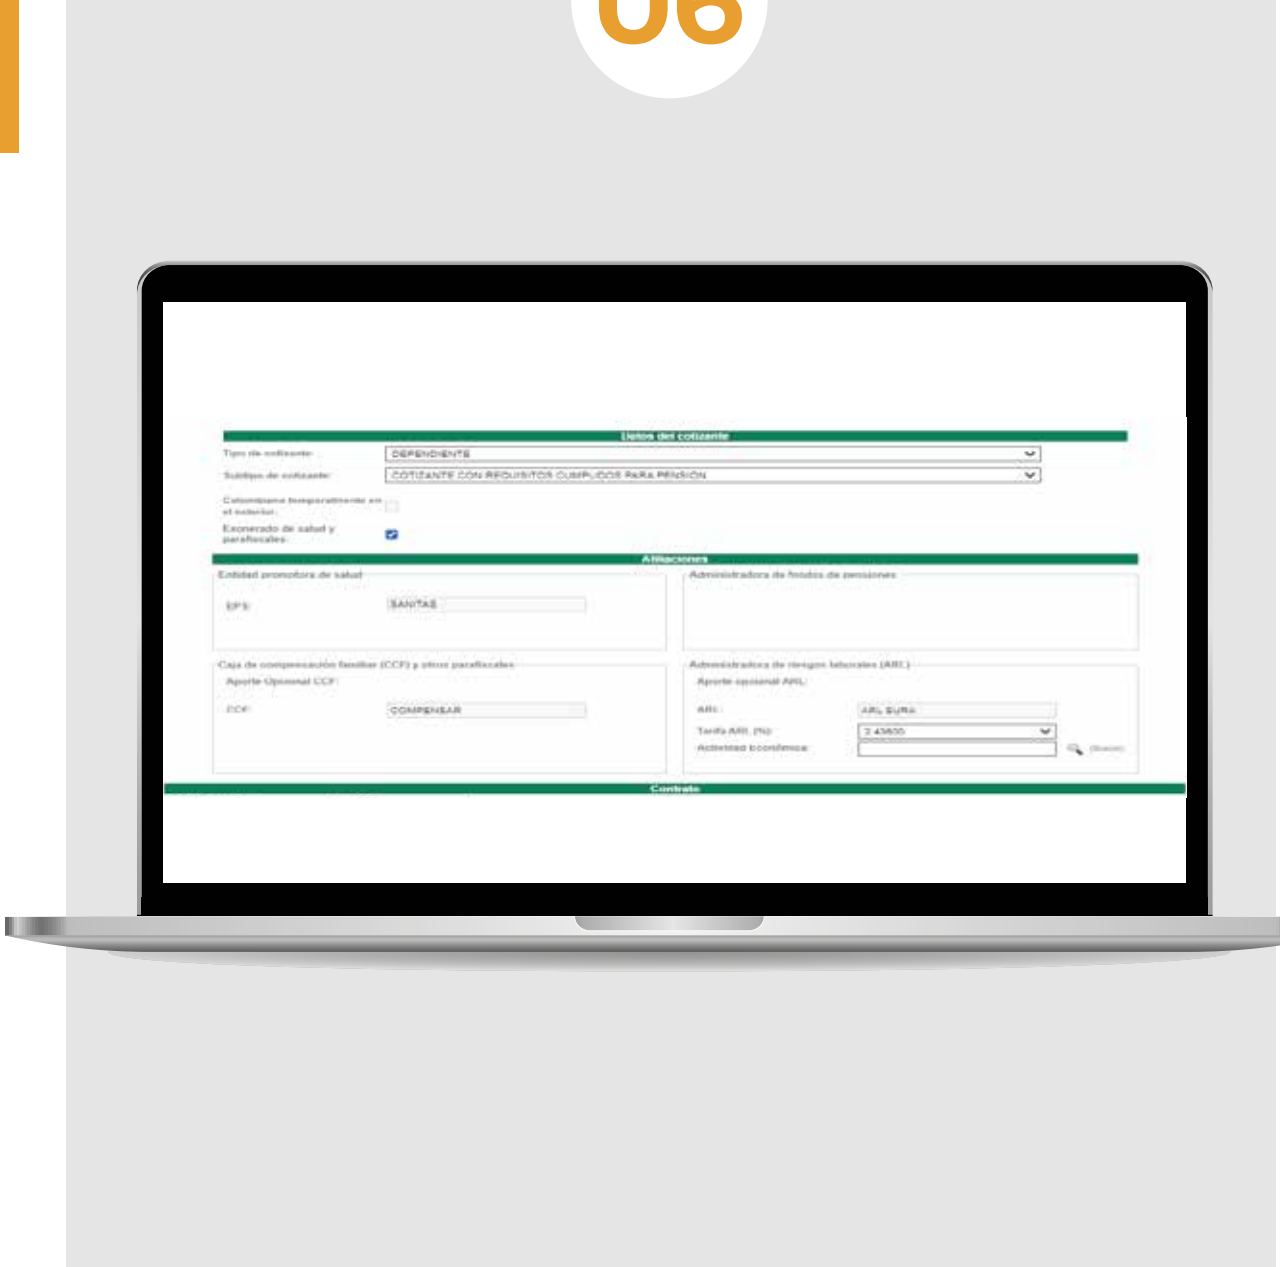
06

Datos del cotizante

Tipo de cotizante: DEPENDIENTE

Subtipo de cotizante: COTIZANTE CON REQUISITOS CUMPLIDOS PARA PENSIÓN

Colombiano temporalmente en el exterior:

Exonerado de salud y parafiscales:

Afiliaciones

Entidad promotora de salud

EPS: SANITAS

Administradora de fondos de pensiones

Caja de compensación familiar (CCF) y otros parafiscales

Aporte Opcional CCF:

CCF: COMPENSAR

Administradora de riesgos laborales (ARL)

Aporte opcional ARL:

ARL: ARL SURA

Tarifa ARL (%): 2.43600

Actividad Económica:

(Buscar)

Contrato